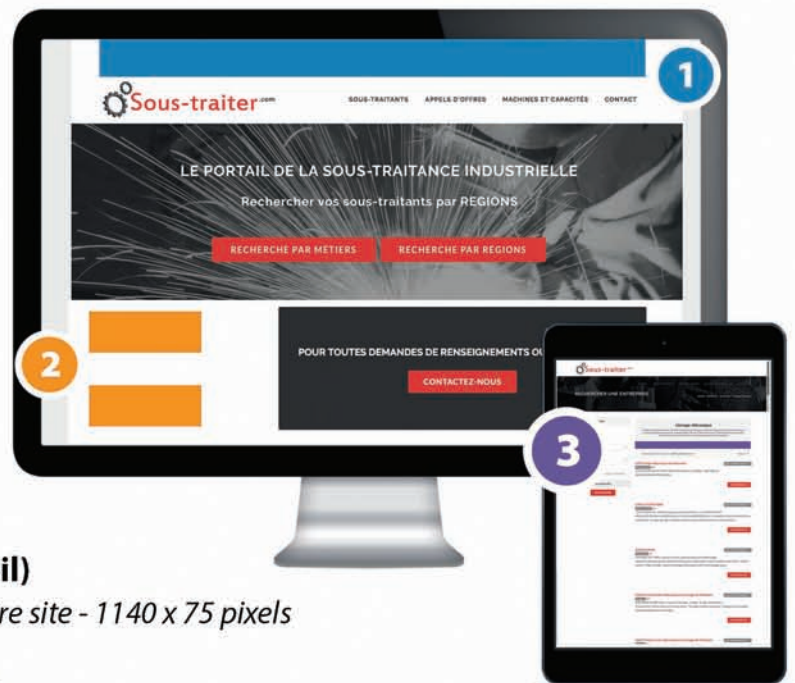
1

Sous-traiter.com

SOUS-TRAITANTS APPELS D'OFFRES MACHINES ET CAPACITÉS CONTACT

LE PORTAIL DE LA SOUS-TRAITANCE INDUSTRIELLE

Rechercher vos sous-traitants par REGIONS

RECHERCHE PAR MÉTIERS

RECHERCHE PAR RÉGIONS

2

POUR TOUTES DEMANDES DE RENSEIGNEMENTS OU

CONTACTEZ-NOUS

Sous-traiter.com

3

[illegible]

il)

re site - 1140 x 75 pixels